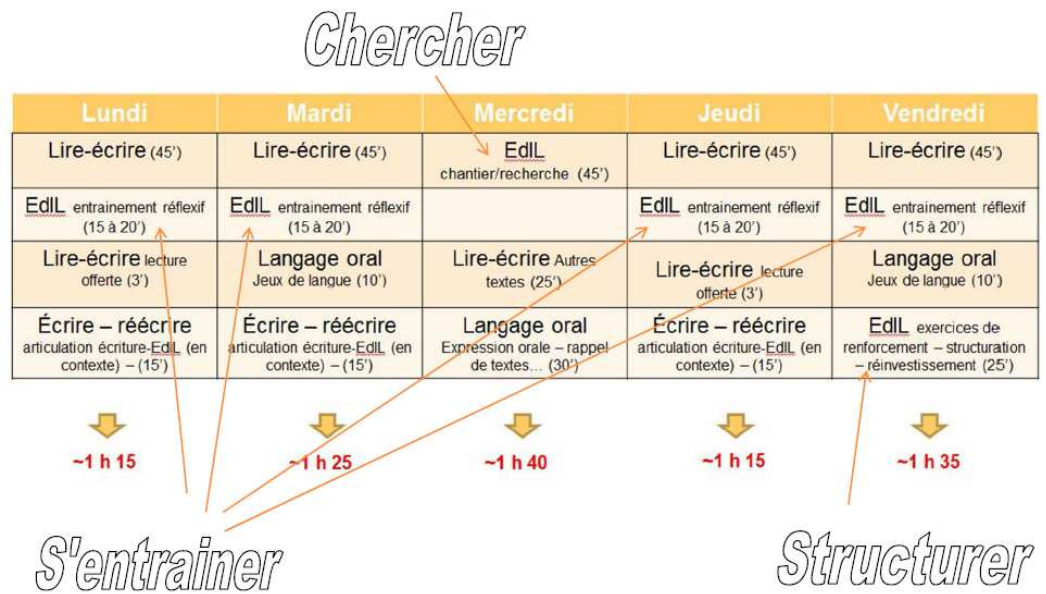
Chercher

| Lundi | Mardi | Mercredi | Jeudi | Vendredi |
|---|---|---|---|---|
| Lire-écrire (45') | Lire-écrire (45') | EdlL chantier/recherche (45') | Lire-écrire (45') | Lire-écrire (45') |
| EdlL entrainement réflexif (15 à 20') | EdlL entrainement réflexif (15 à 20') | | EdlL entrainement réflexif (15 à 20') | EdlL entrainement réflexif (15 à 20') |
| Lire-écrire lecture offerte (3') | Langage oral Jeux de langue (10') | Lire-écrire Autres textes (25') | Lire-écrire lecture offerte (3') | Langage oral Jeux de langue (10') |
| Écrire – réécrire articulation écriture-EdlL (en contexte) – (15') | Écrire – réécrire articulation écriture-EdlL (en contexte) – (15') | Langage oral Expression orale – rappel de textes… (30') | Écrire – réécrire articulation écriture-EdlL (en contexte) – (15') | EdlL exercices de renforcement – structuration – réinvestissement (25') |
| ~1 h 15 | ~1 h 25 | ~1 h 40 | ~1 h 15 | ~1 h 35 |

S'entrainer

Structurer